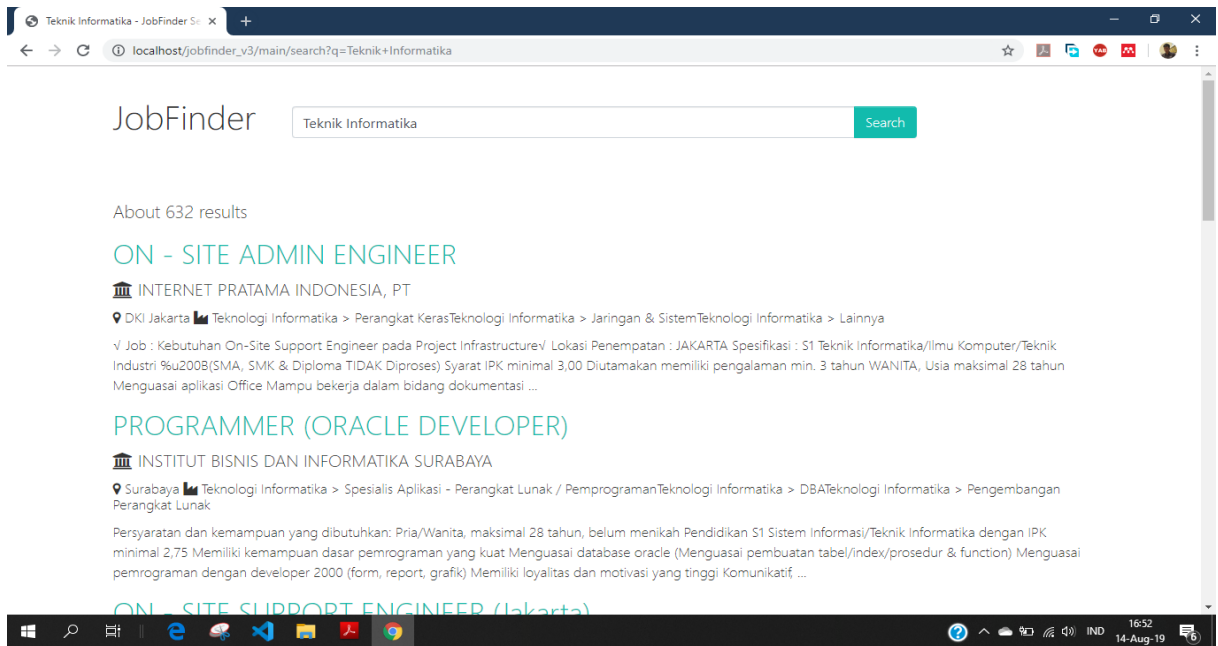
Teknik Informatika - JobFinder Se ×

localhost/jobfinder_v3/main/search?q=Teknik+Informatika

JobFinder

Teknik Informatika

Search

About 632 results

ON - SITE ADMIN ENGINEER

INTERNET PRATAMA INDONESIA, PT

DKI Jakarta Teknologi Informatika > Perangkat KerasTeknologi Informatika > Jaringan & SistemTeknologi Informatika > Lainnya

√ Job : Kebutuhan On-Site Support Engineer pada Project Infrastructure√ Lokasi Penempatan : JAKARTA Spesifikasi : S1 Teknik Informatika/Ilmu Komputer/Teknik Industri %u200B(SMA, SMK & Diploma TIDAK Diproses) Syarat IPK minimal 3,00 Diutamakan memiliki pengalaman min. 3 tahun WANITA, Usia maksimal 28 tahun Menguasai aplikasi Office Mampu bekerja dalam bidang dokumentasi ...

PROGRAMMER (ORACLE DEVELOPER)

INSTITUT BISNIS DAN INFORMATIKA SURABAYA

Surabaya Teknologi Informatika > Spesialis Aplikasi - Perangkat Lunak / PemprogramanTeknologi Informatika > DBATeknologi Informatika > Pengembangan Perangkat Lunak

Persyaratan dan kemampuan yang dibutuhkan: Pria/Wanita, maksimal 28 tahun, belum menikah Pendidikan S1 Sistem Informasi/Teknik Informatika dengan IPK minimal 2,75 Memiliki kemampuan dasar pemrograman yang kuat Menguasai database oracle (Menguasai pembuatan tabel/index/prosedur & function) Menguasai pemrograman dengan developer 2000 (form, report, grafik) Memiliki loyalitas dan motivasi yang tinggi Komunikatif, ...

ON - SITE SUPPORT ENGINEER (Jakarta)

IND 16:52 14-Aug-19